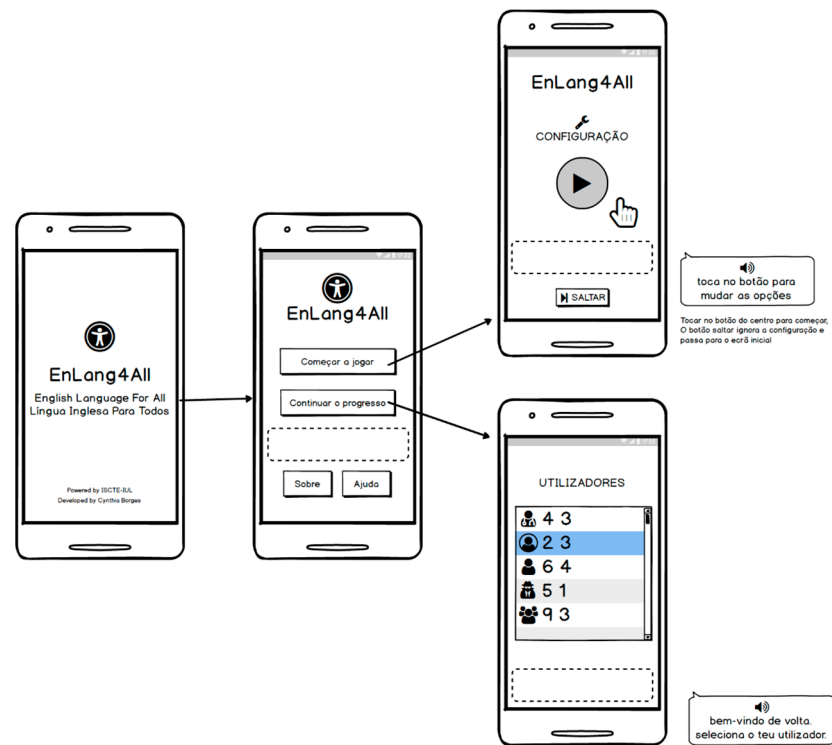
EnLang4All
English Language For All
Língua Inglesa Para Todos

Powered by ISCTE-IUL
Developed by Cynthia Borges

EnLang4All
Começar a jogar
Continuar o progresso
Sobre
Ajuda

EnLang4All
CONFIGURAÇÃO
SALTAR

toca no botão para mudar as opções

Tocar no botão do centro para começar, O botão saltar ignora a configuração e passa para o ecrã inicial

UTILIZADORES
4 3
2 3
6 4
5 1
9 3

bem-vindo de volta. seleciona o teu utilizador.